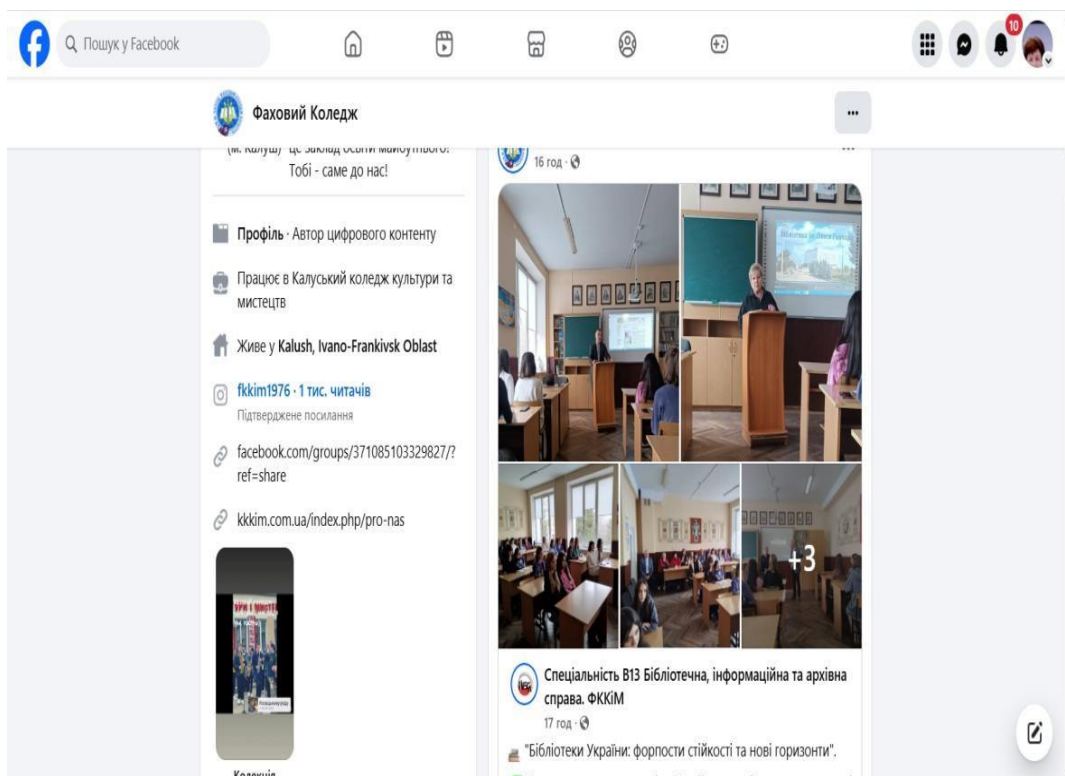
Q Пошук у Facebook

10

Фаховий Коледж

...

(м. Калуш)" це заклад освіти майбутнього! Тобі - саме до нас!

Профіль · Автор цифрового контенту

Працює в Калуський коледж культури та мистецтв

Живе у Kalush, Ivano-Frankivsk Oblast

fkkim1976 · 1 тис. читачів
Підтверджене посилання

facebook.com/groups/371085103329827/?ref=share

kkkim.com.ua/index.php/pro-nas

Колекція

16 год · 

+3

Спеціальність В13 Бібліотечна, інформаційна та архівна справа. ФККіМ
17 год · 

"Бібліотеки України: форпости стійкості та нові горизонти".